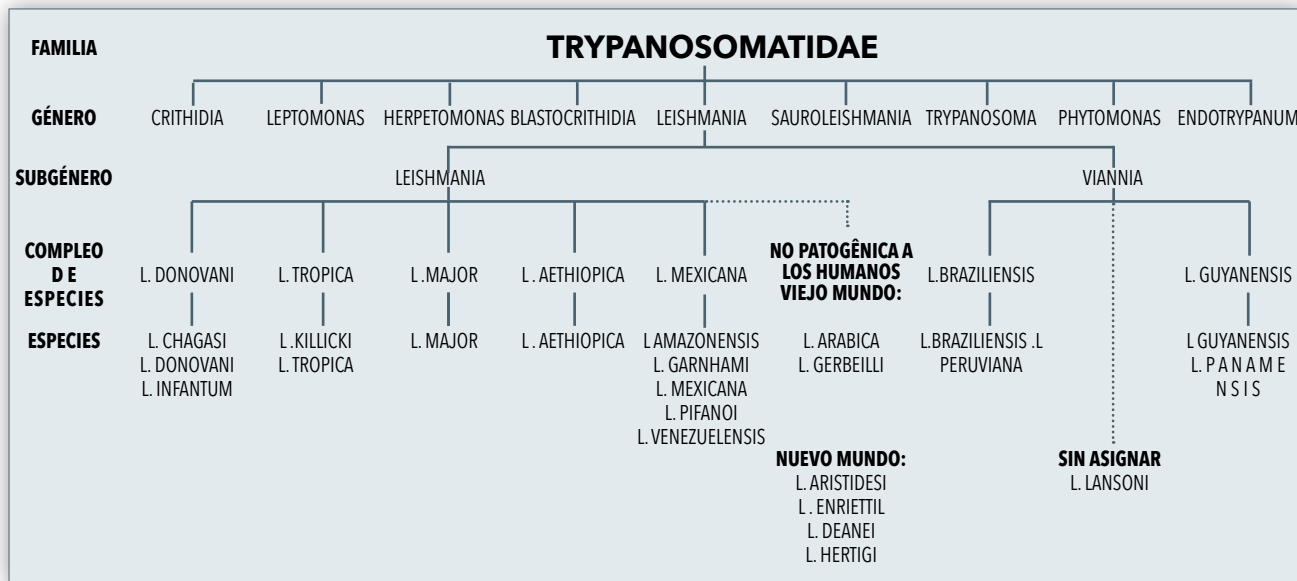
FAMILIA

TRYPANOSOMATIDAE

GÉNERO

CRITHIDIA LEPTOMONAS HERPETOMONAS BLASTOCRITHIDIA LEISHMANIA SAUROLEISHMANIA TRYPANOSOMA PHYTOMONAS ENDOTRYPANUM

SUBGÉNERO

LEISHMANIA

VIANNIA

COMPLEO D E ESPECIES

L. DONOVANI

L. TROPICA

L .MAJOR

L . AETHIOPICA

L. MEXICANA

NO PATOGÊNICA A LOS HUMANOS VIEJO MUNDO:

L.BRAZILIENSIS

L. GUYANENSIS

ESPECIES

L. CHAGASI
L. DONOVANI
L. INFANTUM

L .KILLICKI
L. TROPICA

L. MAJOR

L . AETHIOPICA

L AMAZONENSIS
L. GARNHAMI
L. MEXICANA
L. PIFANOI
L. VENEZUELENSIS

L. ARABICA
L. GERBEILLI

L.BRAZILIENSIS .L PERUVIANA

L GUYANENSIS
L. P A N A M E N S I S

NUEVO MUNDO:
L. ARISTIDESI
L . ENRIETTIL
L. DEANEI
L. HERTIGI

SIN ASIGNAR
L. LANSONI